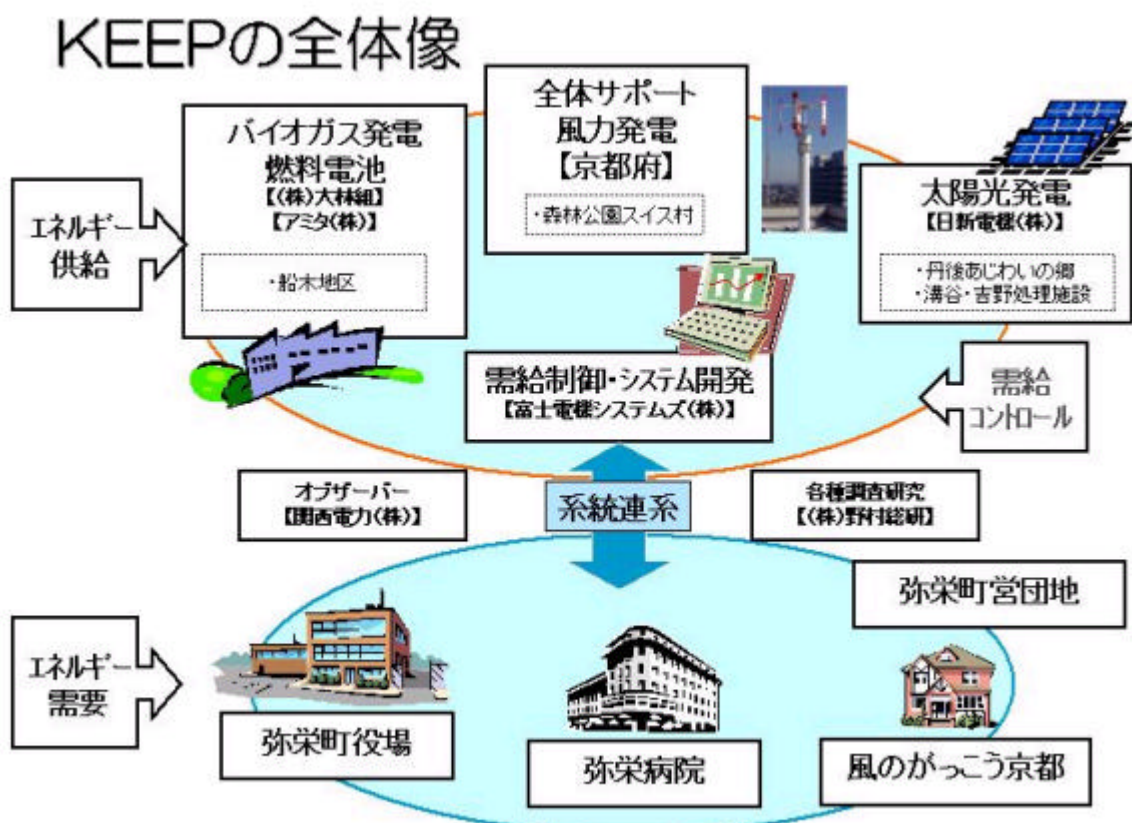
KEEPの全体像

エネルギー供給

バイオガス発電
燃料電池
【(株)大林組】
【アミタ(株)】

・船木地区

全体サポート
風力発電
【京都府】

・森林公園スイス村

太陽光発電
【日新電機(株)】

・丹後あじわいの郷
・溝谷・吉野処理施設

需給制御・システム開発
【富士電機システムズ(株)】

需給コントロール

オブザーバー
【関西電力(株)】

系統連系

各種調査研究
【(株)野村総研】

弥栄町営団地

エネルギー需要

弥栄町役場

弥栄病院

風のがっこう京都